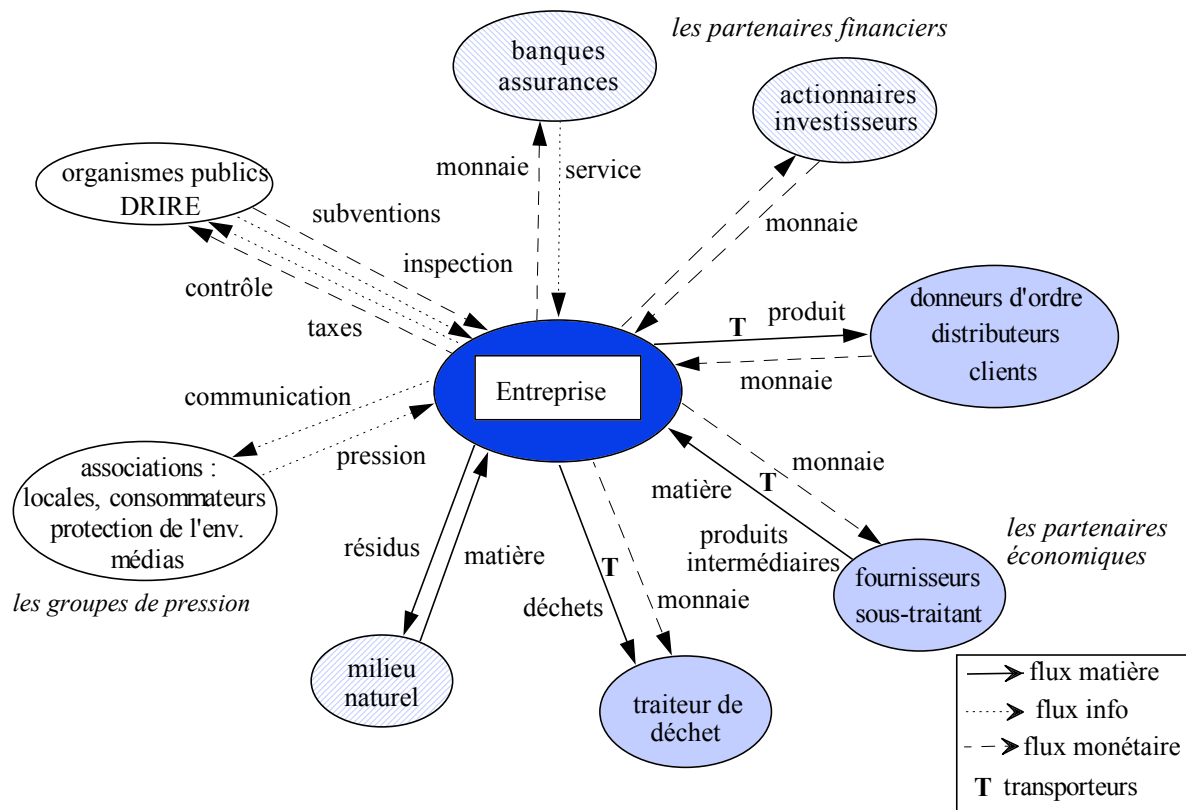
les partenaires financiers

banques assurances

actionnaires investisseurs

organismes publics DRIRE

monnaie

service

subventions

monnaie

inspection

contrôle

taxes

T

produit

donneurs d'ordre distributeurs clients

communication

Entreprise

monnaie

pression

monnaie

associations : locales, consommateurs protection de l'env. médias

matière

T

produits intermédiaires

les partenaires économiques

résidus

matière

T

fournisseurs sous-traitant

les groupes de pression

déchets

monnaie

milieu naturel

traiteur de déchet

flux matière

flux info

flux monétaire

T transporteurs